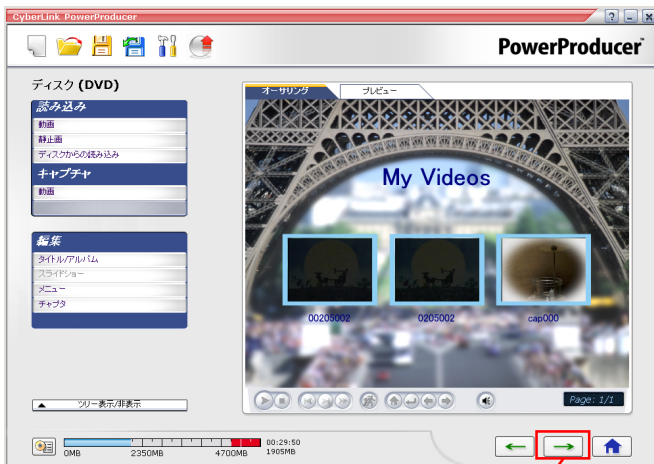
CyberLink PowerProducer

PowerProducer™

ディスク (DVD)

読み込み
動画
静止画
ディスクからの読み込み

キャプチャ
動画

編集
タイトル/アルバム
スライドショー
メニュー
チャプタ

ツリー表示/非表示

オーサリング
プレビュー

My Videos

00205002
0205002
cap000

Page: 1/1

0MB
2350MB
4700MB
00:29:50
1905MB